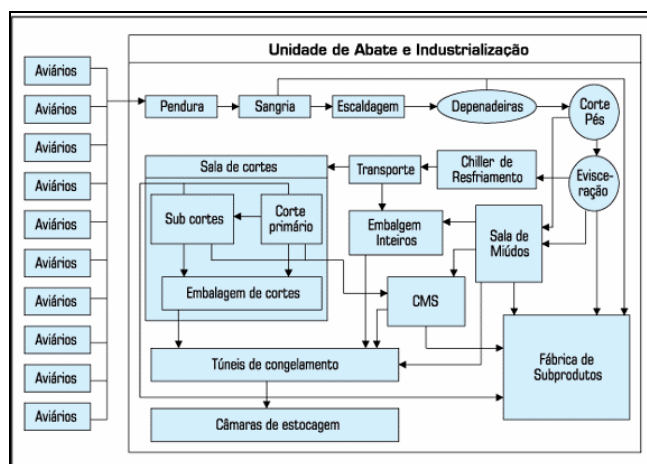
Aviários
Aviários
Aviários
Aviários
Aviários
Aviários
Aviários
Aviários
Aviários
Aviários

Unidade de Abate e Industrialização

Pendura
Sangria
Escaldagem
Depenadeiras
Corte Pés
Evisceração
Chiller de Resfriamento
Transporte
Sala de cortes
Sub cortes
Corte primário
Embalagem de cortes
Embalgem Inteiros
Sala de Miúdos
CMS
Túneis de congelamento
Fábrica de Subprodutos
Câmaras de estocagem